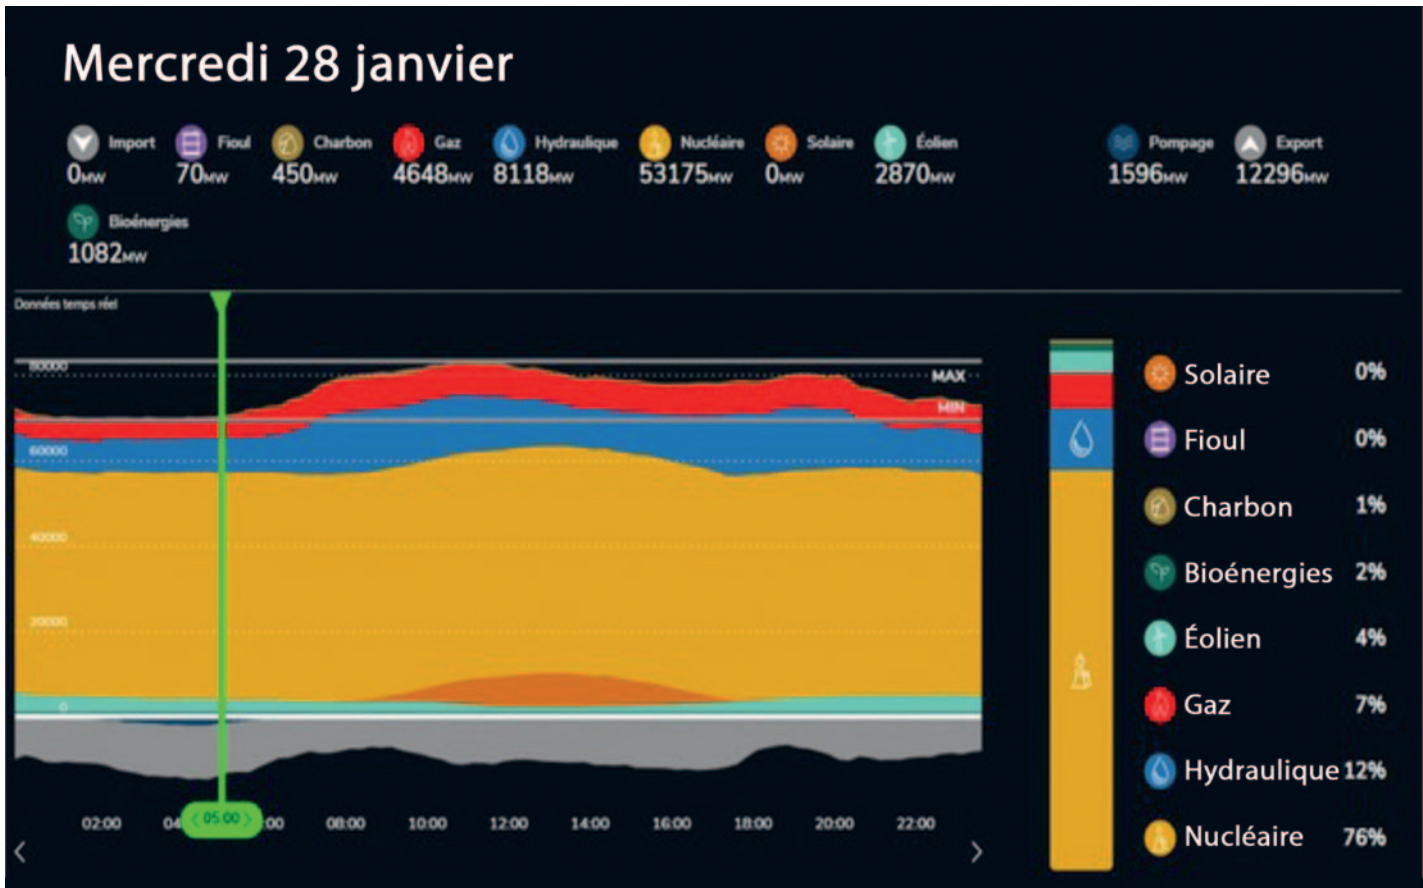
Mercredi 28 janvier

Import 0MW

Fioul 70MW

Charbon 450MW

Gaz 4648MW

Hydraulique 8118MW

Nucléaire 53175MW

Solaire 0MW

Éolien 2870MW

Pompage 1596MW

Export 12296MW

Bioénergies 1082MW

Données temps réel

80000

MAX

MIN

60000

40000

20000

0

02:00 04 05:00 :00 08:00 10:00 12:00 14:00 16:00 18:00 20:00 22:00

| | |
|---|---|
| Solaire | 0% |
| Fioul | 0% |
| Charbon | 1% |
| Bioénergies | 2% |
| Éolien | 4% |
| Gaz | 7% |
| Hydraulique | 12% |
| Nucléaire | 76% |